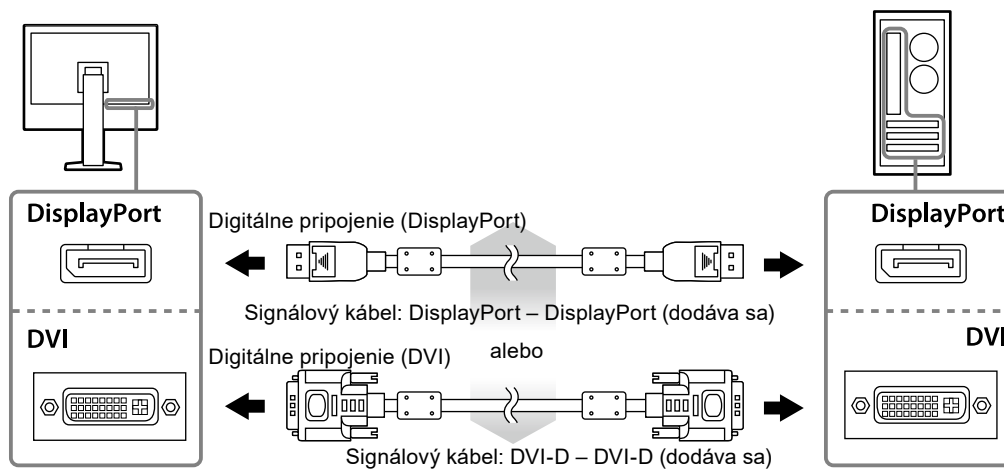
DisplayPort

Digitálne pripojenie (DisplayPort)

Signálový kábel: DisplayPort – DisplayPort (dodáva sa)

DVI

Digitálne pripojenie (DVI)

alebo

Signálový kábel: DVI-D – DVI-D (dodáva sa)

DisplayPort

DVI